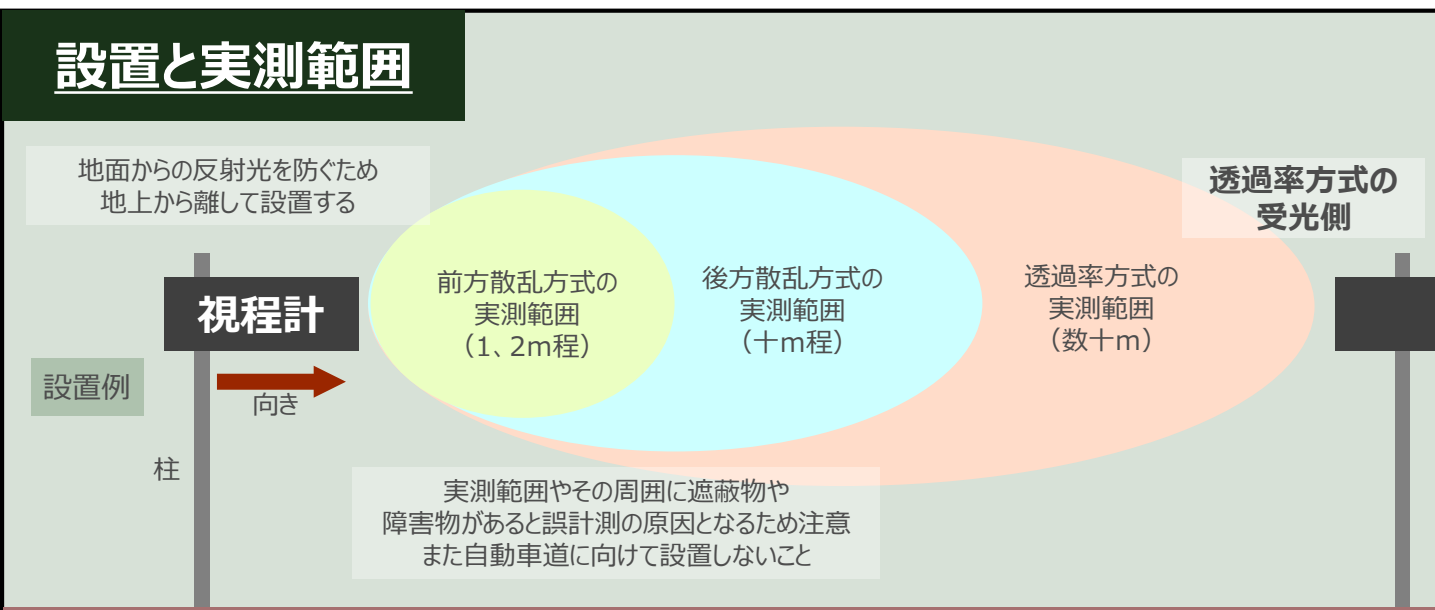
設置と実測範囲

地面からの反射光を防ぐため
地上から離して設置する

透過率方式の
受光側

視程計

設置例

向き

柱

前方散乱方式の
実測範囲
（1、2m程）

後方散乱方式の
実測範囲
（十m程）

透過率方式の
実測範囲
（数十m）

実測範囲やその周囲に遮蔽物や
障害物があると誤計測の原因となるため注意
また自動車道に向けて設置しないこと